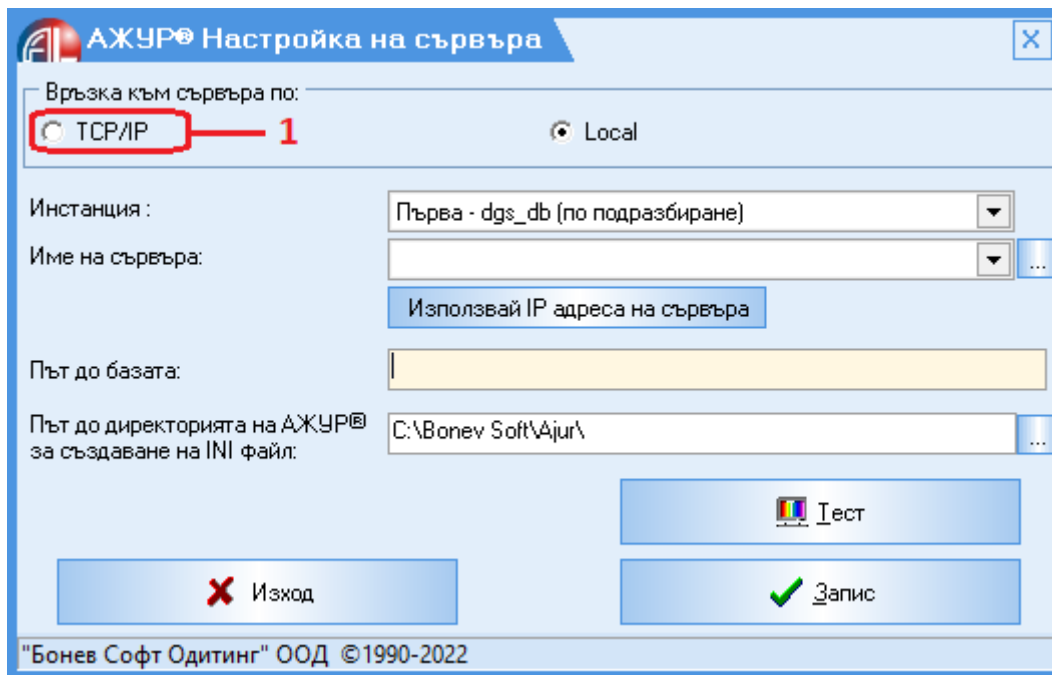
АЖУР® Настройка на сървъра

Връзка към сървъра по:

TCP/IP

1

Local

Инстанция :

Първа - dgs_db (по подразбиране)

Име на сървъра:

...

Използвай IP адреса на сървъра

Път до базата:

Път до директорията на АЖУР® за създаване на INI файл:

C:\Bonev Soft\Ajur\

...

Тест

Изход

Запис

"Бонев Софт Одитинг" ООД ©1990-2022